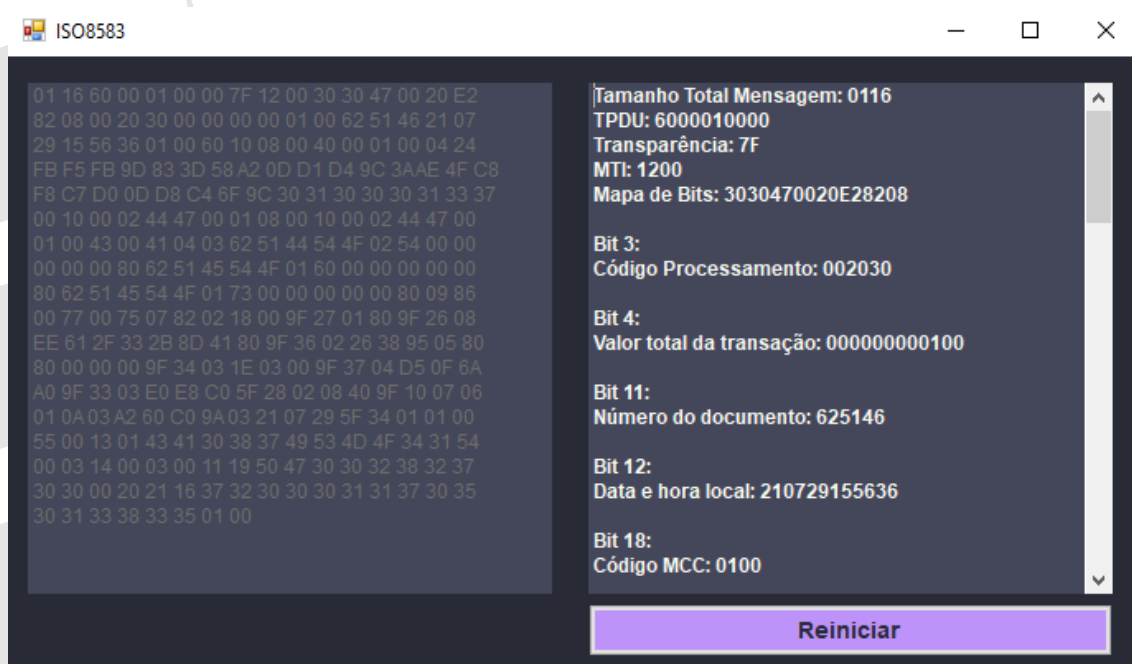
ISO8583

01 16 60 00 01 00 00 7F 12 00 30 30 47 00 20 E2 82 08 00 20 30 00 00 00 00 01 00 62 51 46 21 07 29 15 56 36 01 00 60 10 08 00 40 00 01 00 04 24 FB F5 FB 9D 83 3D 58 A2 0D D1 D4 9C 3AAE 4F C8 F8 C7 D0 0D D8 C4 6F 9C 30 31 30 30 30 31 33 37 00 10 00 02 44 47 00 01 08 00 10 00 02 44 47 00 01 00 43 00 41 04 03 62 51 44 54 4F 02 54 00 00 00 00 00 80 62 51 45 54 4F 01 60 00 00 00 00 00 80 62 51 45 54 4F 01 73 00 00 00 00 00 80 09 86 00 77 00 75 07 82 02 18 00 9F 27 01 80 9F 26 08 EE 61 2F 33 2B 8D 41 80 9F 36 02 26 38 95 05 80 80 00 00 00 9F 34 03 1E 03 00 9F 37 04 D5 0F 6A A0 9F 33 03 E0 E8 C0 5F 28 02 08 40 9F 10 07 06 01 0A 03 A2 60 C0 9A 03 21 07 29 5F 34 01 01 00 55 00 13 01 43 41 30 38 37 49 53 4D 4F 34 31 54 00 03 14 00 03 00 11 19 50 47 30 30 32 38 32 37 30 30 00 20 21 16 37 32 30 30 30 31 31 37 30 35 30 31 33 38 33 35 01 00

Tamanho Total Mensagem: 0116
TPDU: 6000010000
Transparência: 7F
MTI: 1200
Mapa de Bits: 3030470020E28208

Bit 3:
Código Processamento: 002030

Bit 4:
Valor total da transação: 000000000100

Bit 11:
Número do documento: 625146

Bit 12:
Data e hora local: 210729155636

Bit 18:
Código MCC: 0100

Reiniciar